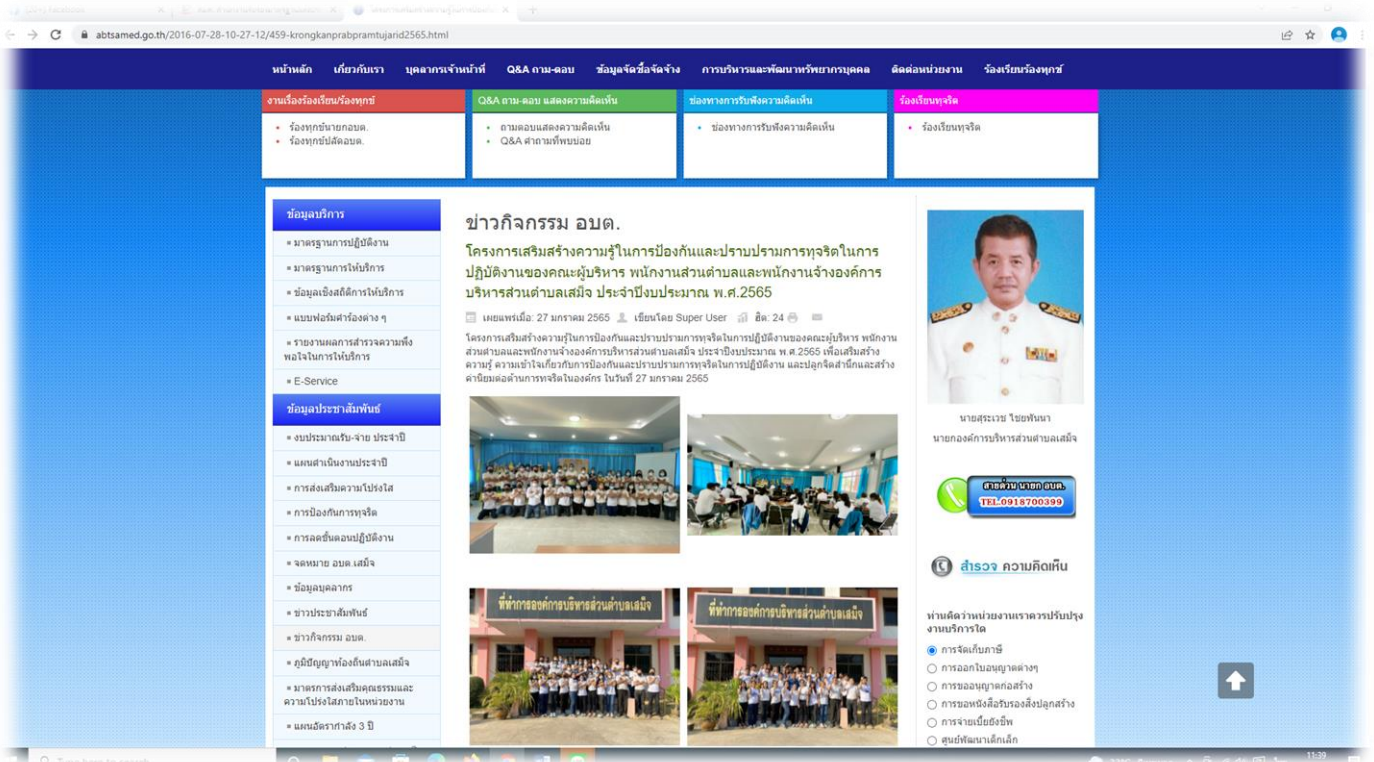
abtsamed.go.th/2016-07-28-10-27-12/459-krongkanprabpramtujarid2565.html

หน้าหลัก เกี่ยวกับเรา บุคลากรเจ้าหน้าที่ Q&A ถาม-ตอบ ข้อมูลจัดซื้อจัดจ้าง การบริหารและพัฒนาทรัพยากรบุคคล ติดต่อหน่วยงาน ร้องเรียนร้องทุกข์

งานเรื่องร้องเรียนร้องทุกข์
• ร้องทุกข์นายกอบต.
• ร้องทุกข์ปลัดอบต.

Q&A ถาม-ตอบ แสดงความคิดเห็น
• ถามตอบแสดงความคิดเห็น
• Q&A คำถามที่พบบ่อย

ช่องทางการรับฟังความคิดเห็น
• ช่องทางการรับฟังความคิดเห็น

ร้องเรียนทุจริต
• ร้องเรียนทุจริต

ข้อมูลบริการ
• มาตรฐานการปฏิบัติงาน
• มาตรฐานการให้บริการ
• ข้อมูลเชิงสถิติการให้บริการ
• แบบฟอร์มคำร้องต่าง ๆ
• รายงานผลการสำรวจความพึงพอใจในการให้บริการ
• E-Service

ข้อมูลประชาสัมพันธ์
• งบประมาณรับ-จ่าย ประจำปี
• แผนดำเนินงานประจำปี
• การส่งเสริมความโปร่งใส
• การป้องกันการทุจริต
• การลดขั้นตอนปฏิบัติงาน
• จดหมาย อบต.เสม็จ
• ข้อมูลบุคลากร
• ข่าวประชาสัมพันธ์
• ข่าวกิจกรรม อบต.
• ภูมิปัญญาท้องถิ่นตำบลเสม็จ
• มาตรการส่งเสริมคุณธรรมและความโปร่งใสภายในหน่วยงาน
• แผนอัตรากำลัง 3 ปี

ข่าวกิจกรรม อบต.

โครงการเสริมสร้างความรู้ในการป้องกันและปราบปรามการทุจริตในการปฏิบัติงานของคณะผู้บริหาร พนักงานส่วนตำบลและพนักงานจ้างองค์การบริหารส่วนตำบลเสม็จ ประจำปีงบประมาณ พ.ศ.2565

เผยแพร่เมื่อ: 27 มกราคม 2565 เขียนโดย Super User ฮิต: 24

โครงการเสริมสร้างความรู้ในการป้องกันและปราบปรามการทุจริตในการปฏิบัติงานของคณะผู้บริหาร พนักงานส่วนตำบลและพนักงานจ้างองค์การบริหารส่วนตำบลเสม็จ ประจำปีงบประมาณ พ.ศ.2565 เพื่อเสริมสร้างความรู้ ความเข้าใจเกี่ยวกับการป้องกันและปราบปรามการทุจริตในการปฏิบัติงาน และปลูกจิตสำนึกและสร้างค่านิยมต่อต้านการทุจริตในองค์กร ในวันที่ 27 มกราคม 2565

ที่ทำการองค์การบริหารส่วนตำบลเสม็จ
ที่ทำการองค์การบริหารส่วนตำบลเสม็จ

นายสุระเวช ไชยพันนา
นายกองค์การบริหารส่วนตำบลเสม็จ

สายด่วน นายก อบต.
TEL.0918700399

สำรวจ ความคิดเห็น

ท่านคิดว่าหน่วยงานเราควรปรับปรุงงานบริการใด
การจัดเก็บภาษี
การออกใบอนุญาตต่างๆ
การขออนุญาตก่อสร้าง
การขอหนังสือรับรองสิ่งปลูกสร้าง
การจ่ายเบี้ยยังชีพ
ศูนย์พัฒนาเด็กเล็ก

11:39